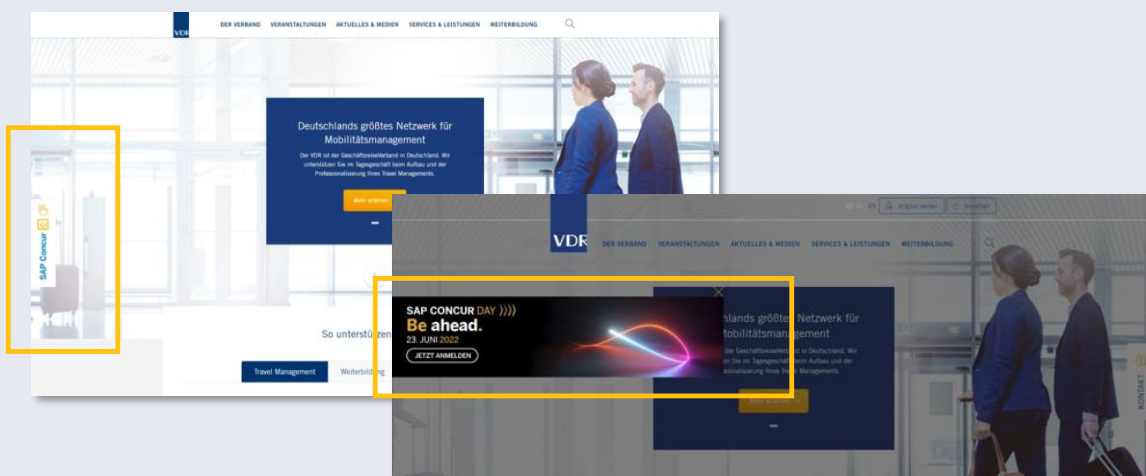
VDR DER VERBAND VERANSTALTUNGEN AKTUELLES & MEDIEN SERVICES & LEISTUNGEN WEITERBILDUNG

Deutschlands größtes Netzwerk für Mobilitätsmanagement

Der VDR ist der Geschäftsreiseverband in Deutschland. Wir unterstützen Sie im Tagesgeschäft beim Aufbau und der Professionalisierung Ihres Travel Managements.

Mehr erfahren

SAP Concur

So unterstützen

Travel Management Weiterbildung

EN Mitglied werden Anmelden

VDR DER VERBAND VERANSTALTUNGEN AKTUELLES & MEDIEN SERVICES & LEISTUNGEN WEITERBILDUNG

SAP CONCUR DAY
Be ahead.
23. JUNI 2022
JETZT ANMELDEN

hlands größtes Netzwerk für Mobilitätsmanagement

der Geschäftsreiseverband in Deutschland. Wir Sie im Tagesgeschäft beim Aufbau und der ssionalisierung Ihres Travel Managements.

Mehr erfahren

KONTAKT